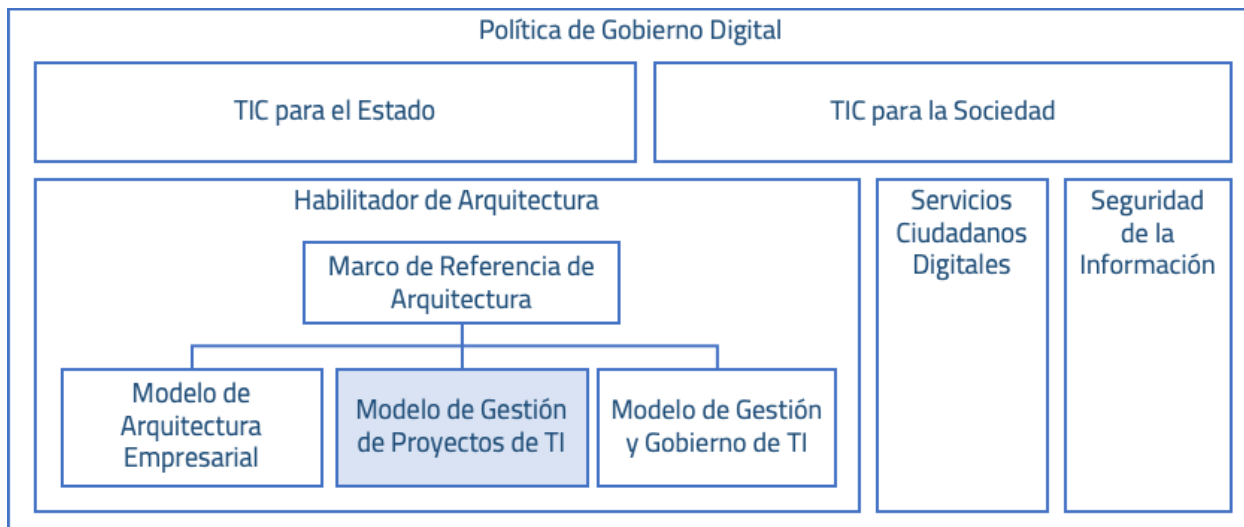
Política de Gobierno Digital

TIC para el Estado

TIC para la Sociedad

Habilitador de Arquitectura

Marco de Referencia de Arquitectura

Modelo de Arquitectura Empresarial

Modelo de Gestión de Proyectos de TI

Modelo de Gestión y Gobierno de TI

Servicios Ciudadanos Digitales

Seguridad de la Información